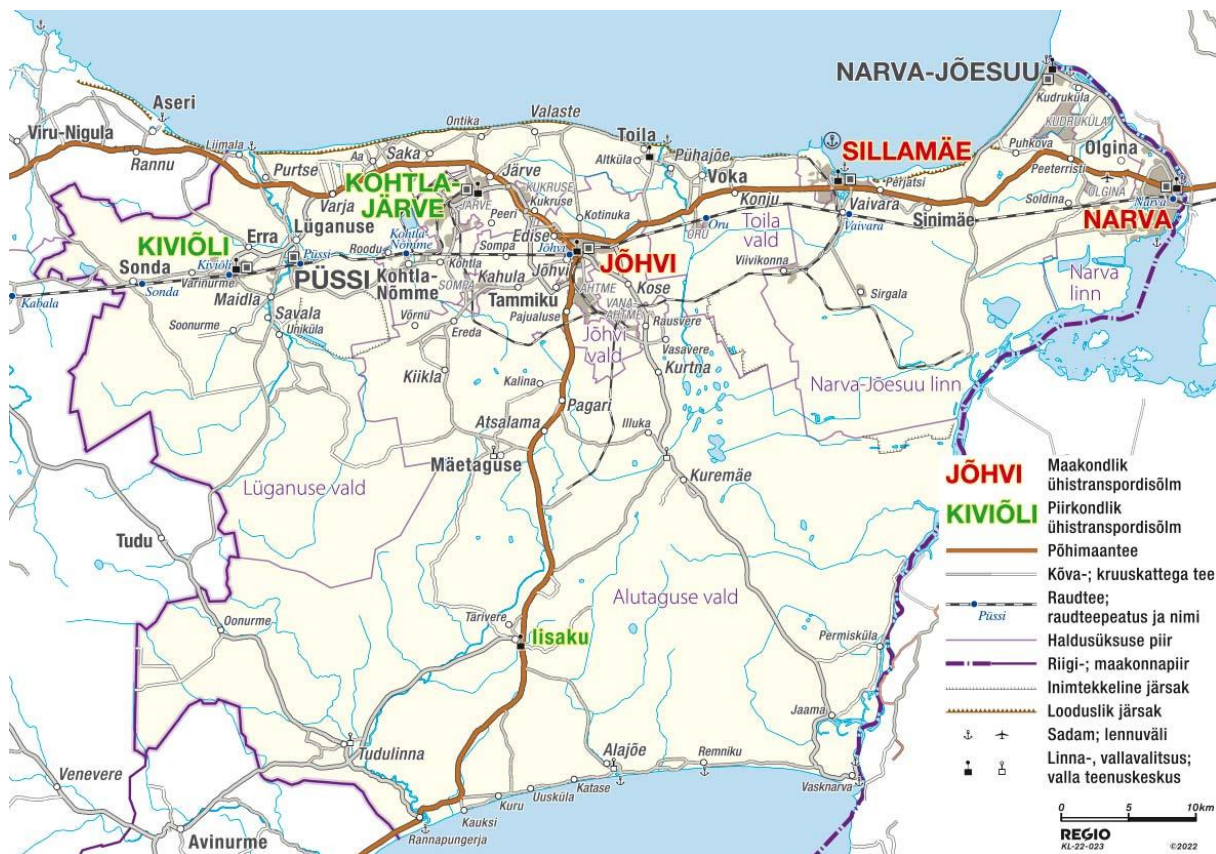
NARVA-JÕESUU
Aseri
Viru-Nigula
Rannu
Liimala
Purtse
Saka
Aa
Ontika
Valaste
Toila
Altküla
Pühajõe
SILLAMÄE
Kudruküla
KUDRUKÜLA
Puhkova
Olgina
Peeteristi
Pärjatsi
Soldina
OLGINA
NARVA
Narva
KOHTLA-JÄRVE
Järve
JÄRVE
KUKRUSE
Kukruse
Kotinuka
Voka
Konju
Vaivara
Sinimäe
Varja
Lüganuse
Peeri
Edise
ORU
Oru
Toila vald
Vaivara
KIVIÕLI
Erra
Püssi
Roodu
Kohtla-Nõmme
Kohtla
Sompa
Jõhvi
JÕHVI
Viivikonna
Sonda
Kiviõli
PÜSSI
Kohtla-Nõmme
Kahula
Jõhvi
Kose
Kabala
Sonda
Varinurme
Maidla
Savala
SOMPA
Tammiku
AHTME
VANA-AHTME
Sirgala
Narva linn
Soonurme
Uniküla
Võrnu
Ereda
Pajualuse
Rausvere
Jõhvi vald
Vasavere
Kiikla
Kalina
Kurtna
Narva-Jõesuu linn
Atsalama
Pagari
Illuka
Mäetaguse
Kuremäe
Lüganuse vald
JÕHVI
Maakondlik ühistranspordisõlm
KIVIÕLI
Piirkondlik ühistranspordisõlm
Põhimaantee
Tudu
Kõva-; kruuskattega tee
Raudtee; raudteepeatus ja nimi
Püssi
Alutaguse vald
Tarivere
Iisaku
Haldusüksuse piir
Oonurme
Permisküla
Riigi-; maakonnapiir
Inimtekkeline järsak
Jaama
Looduslik järsak
Tudulinna
Alajõe
Remniku
Sadam; lennuväli
Venevere
Linna-, vallavalitsus; valla teenuskeskus
Kuru
Uusküla
Katase
Vasknarva
Kauksi
Avinurme
Rannapungerja
0
5
10km
REGIO
KL-22-023
©2022